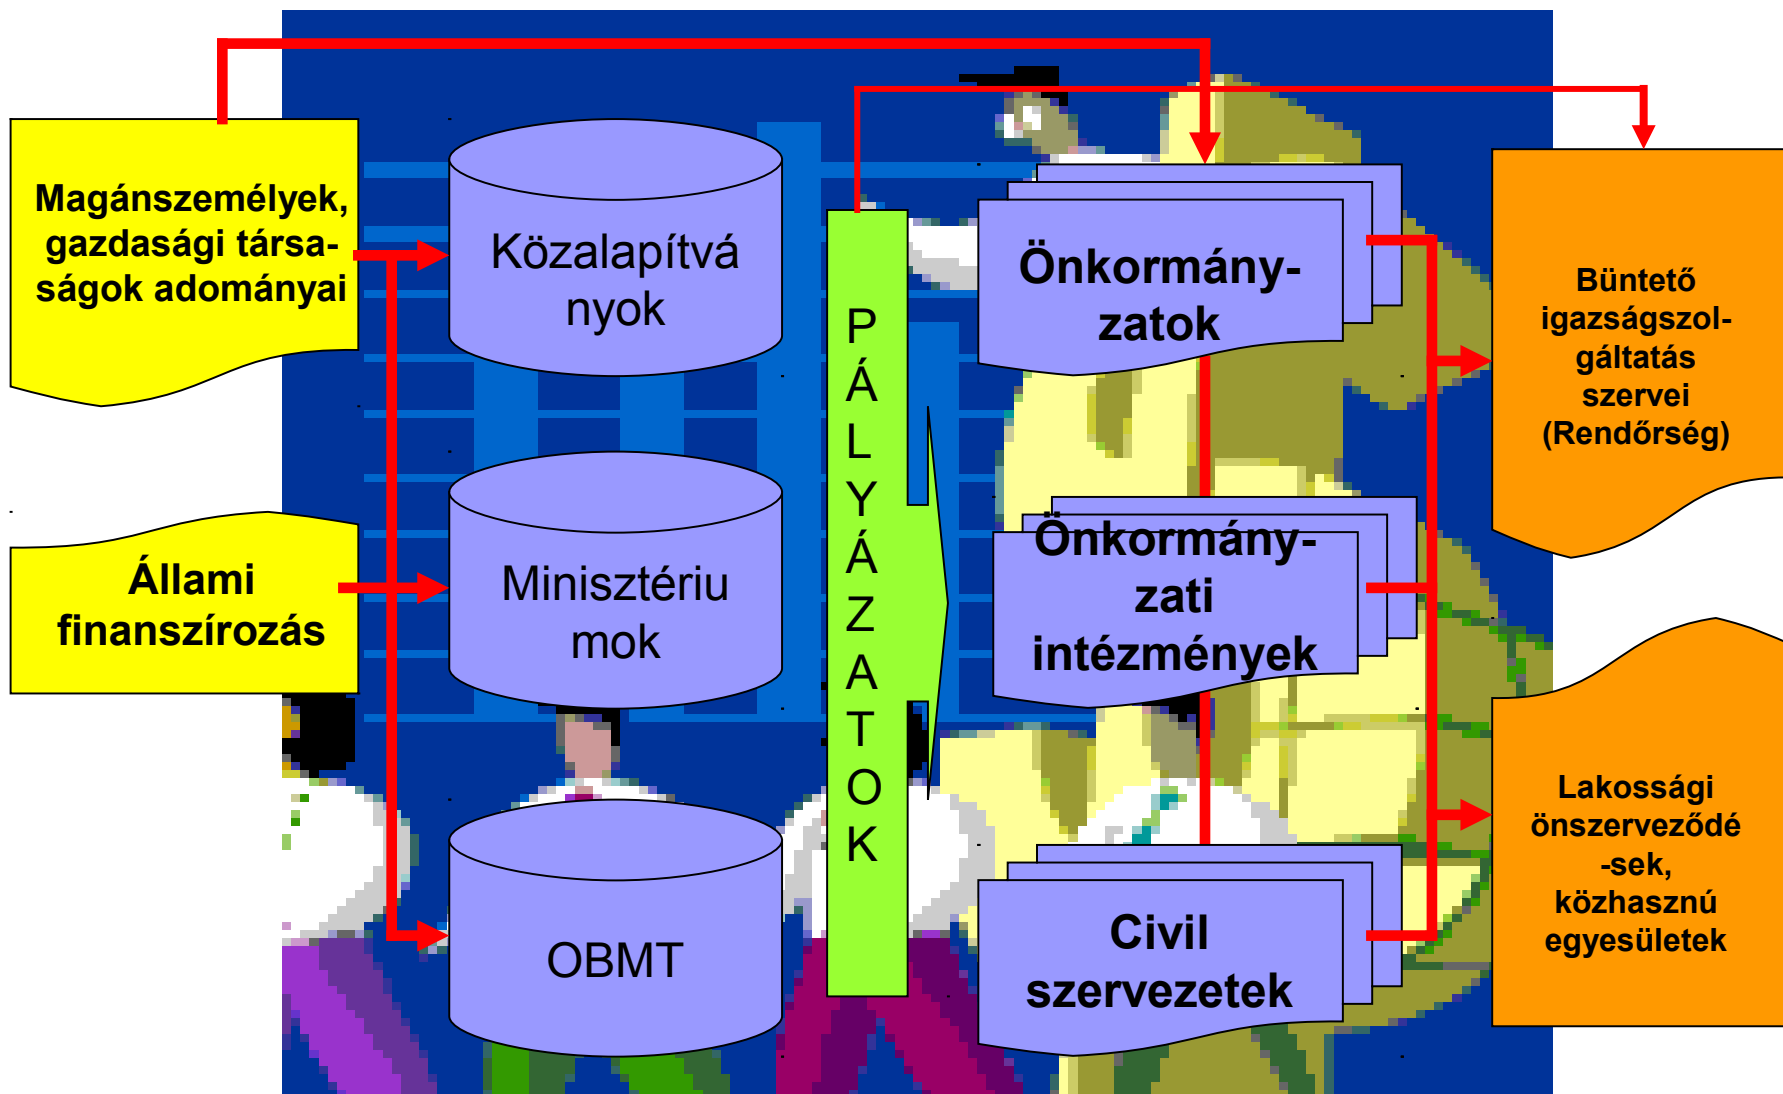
Magánszemélyek, gazdasági társaságok adományai

Állami finanszírozás

Közalapítványok

Minisztériumok

OBMT

PÁLYÁZATOK

Önkormányzatok

Önkormányzati intézmények

Civil szervezetek

Büntető igazságszolgáltatás szervei (Rendőrség)

Lakossági önszerveződések, közhasznú egyesületek